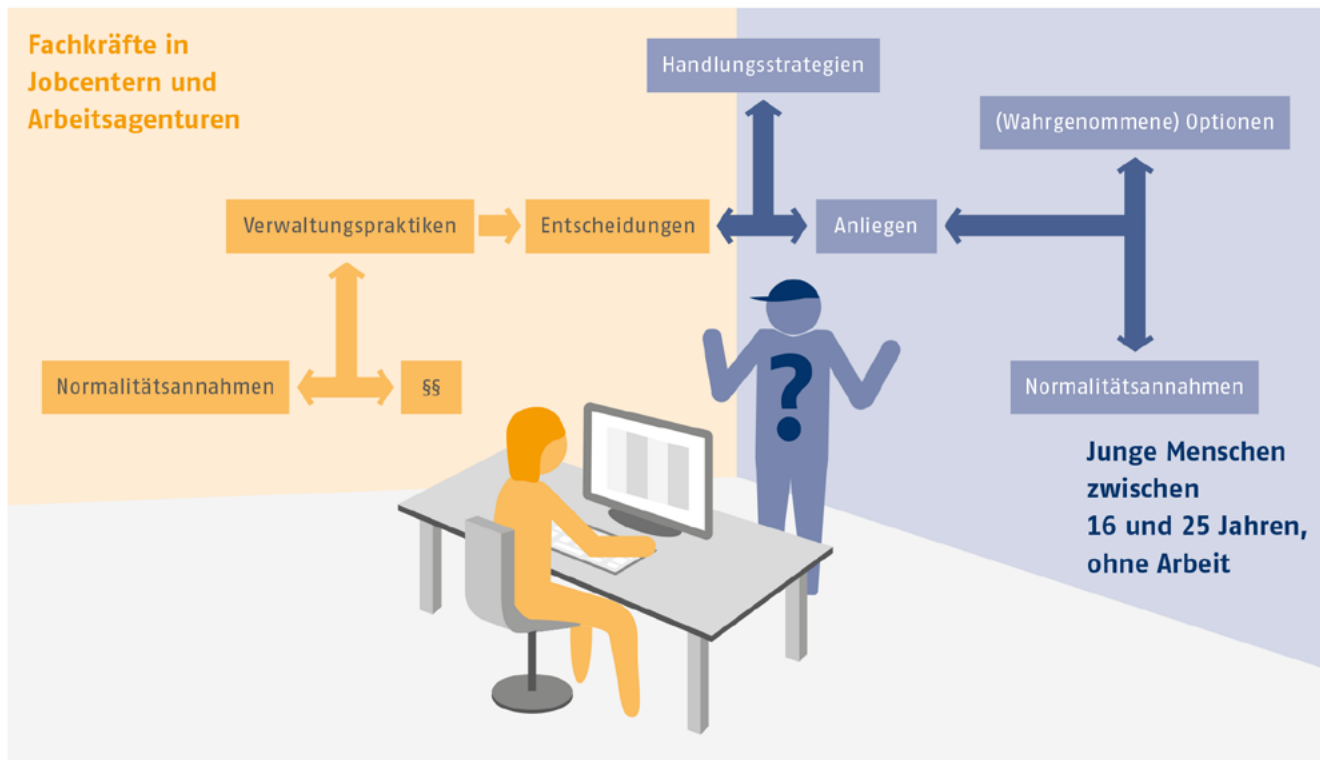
Fachkräfte in Jobcentern und Arbeitsagenturen

Handlungsstrategien

(Wahrgenommene) Optionen

Verwaltungspraktiken

Entscheidungen

Anliegen

Normalitätsannahmen

§§

?

Normalitätsannahmen

Junge Menschen zwischen 16 und 25 Jahren, ohne Arbeit